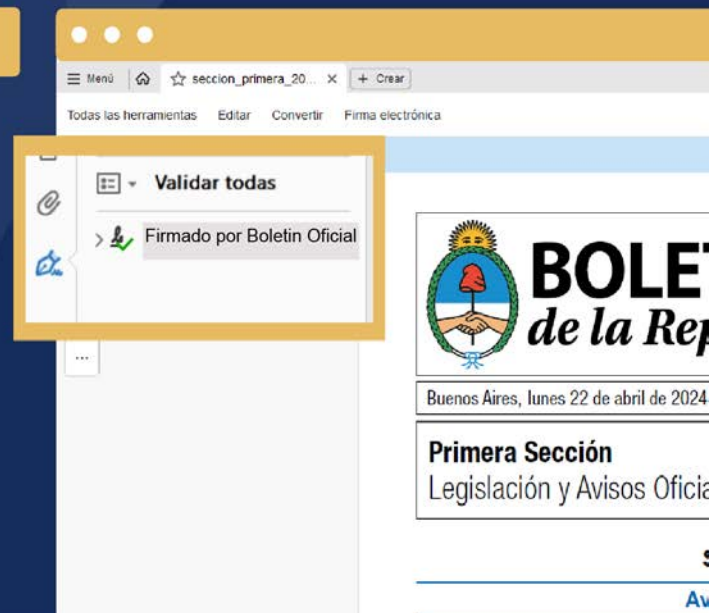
Menú

seccion_primera_20...

Crear

Todas las herramientas Editar Convertir Firma electrónica

Validar todas

Firmado por Boletin Oficial

...

BOLET
de la Rep

Buenos Aires, lunes 22 de abril de 2024

Primera Sección
Legislación y Avisos Oficia

S

Av